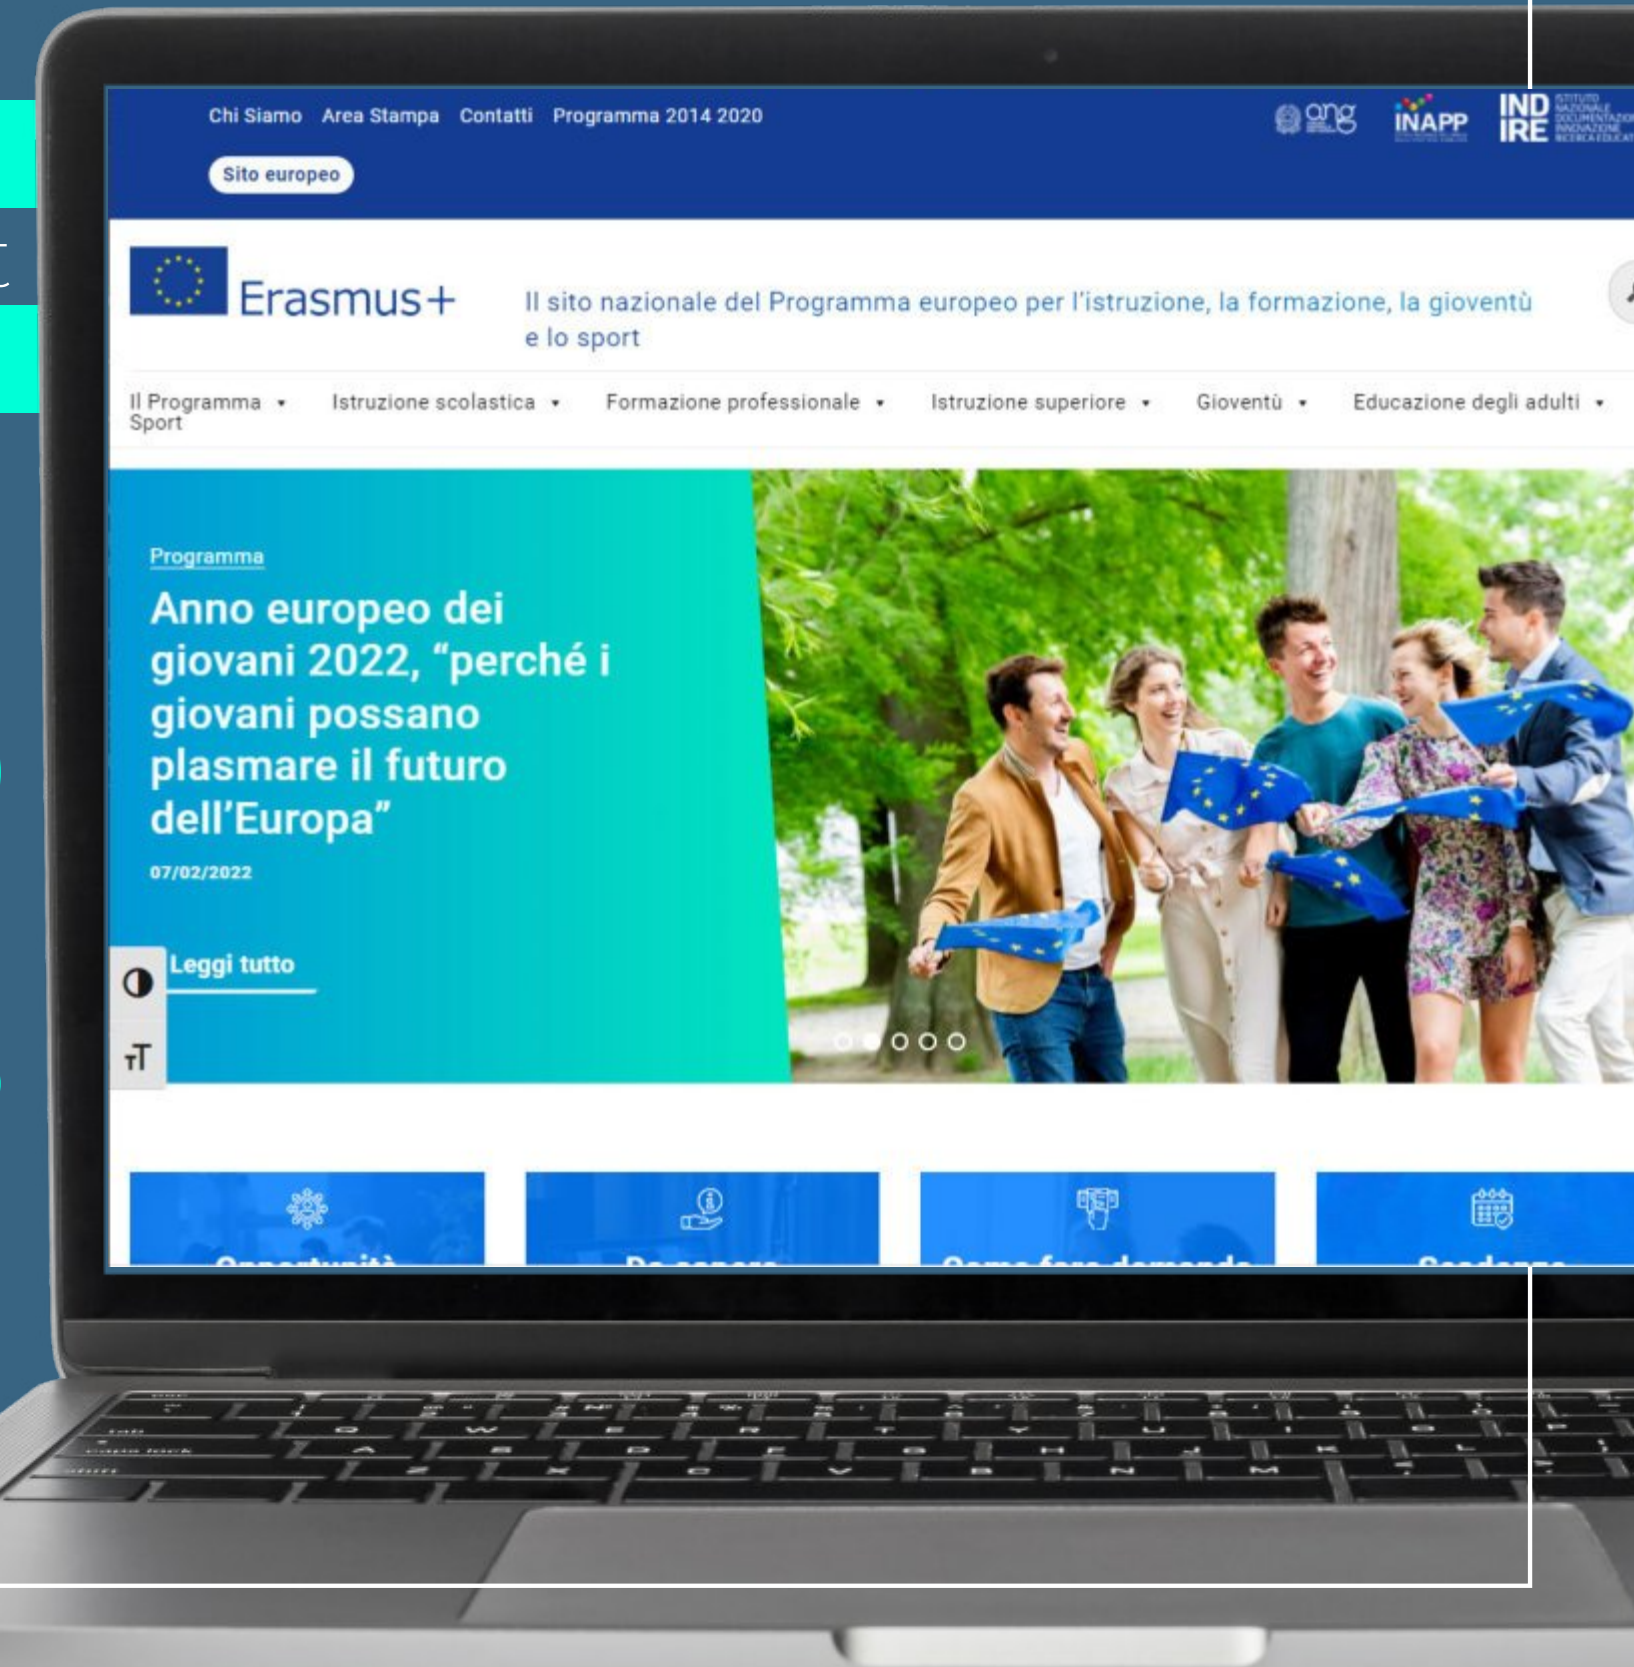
Chi Siamo Area Stampa Contatti Programma 2014 2020

Sito europeo

ang INAPP INDIRE

Erasmus+

Il sito nazionale del Programma europeo per l'istruzione, la formazione, la gioventù e lo sport

Il Programma • Istruzione scolastica • Formazione professionale • Istruzione superiore • Gioventù • Educazione degli adulti • Sport

Programma

Anno europeo dei giovani 2022, "perché i giovani possano plasmare il futuro dell'Europa"

07/02/2022

Leggi tutto

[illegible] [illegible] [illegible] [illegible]